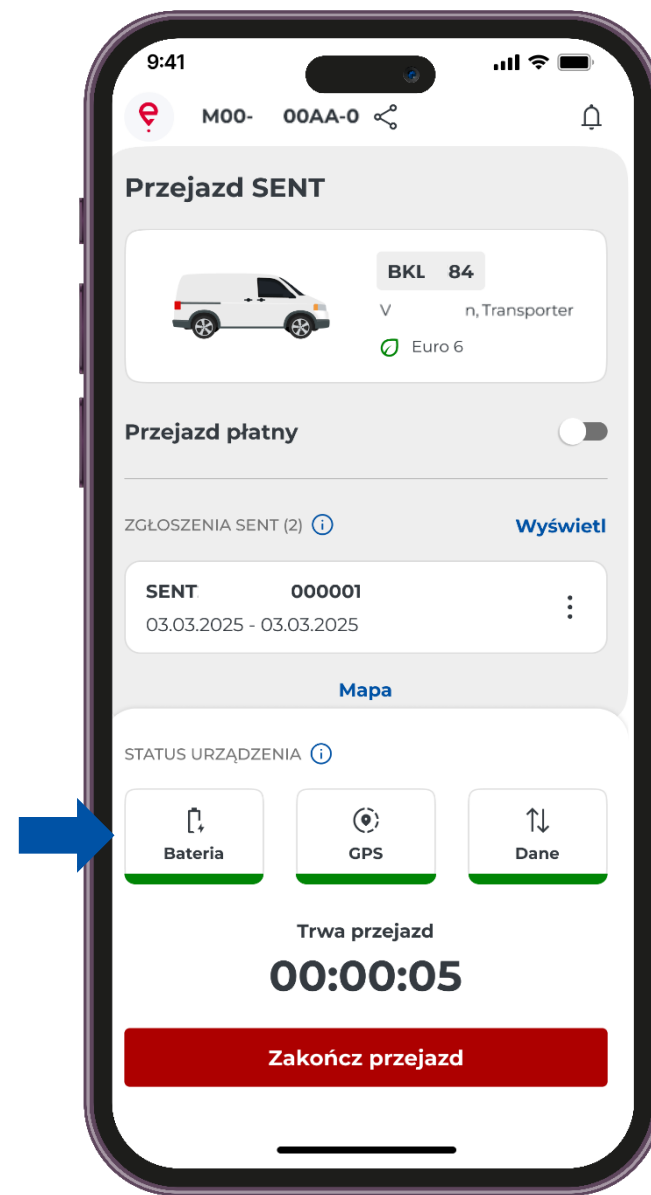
9:41

M00- 00AA-0

Przejazd SENT

BKL 84
V n, Transporter
Euro 6

Przejazd płatny

ZGŁOSZENIA SENT (2)
Wyświetl

SENT 000001
03.03.2025 - 03.03.2025

Mapa

STATUS URZĄDZENIA

Bateria
GPS
Dane

Trwa przejazd
00:00:05

Zakończ przejazd